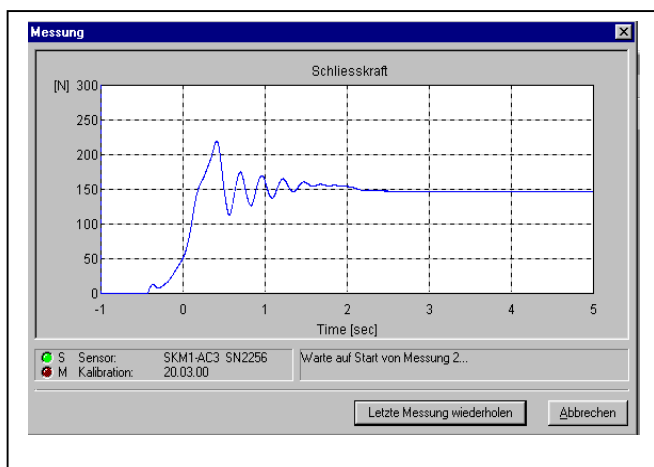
Messung

Schliesskraft

[N] 300
250
200
150
100
50
0

-1
0
1
2
3
4
5
Time [sec]

S Sensor: SKM1-AC3 SN2256
M Kalibration: 20.03.00

Warte auf Start von Messung 2...

Letzte Messung wiederholen
Abbrechen